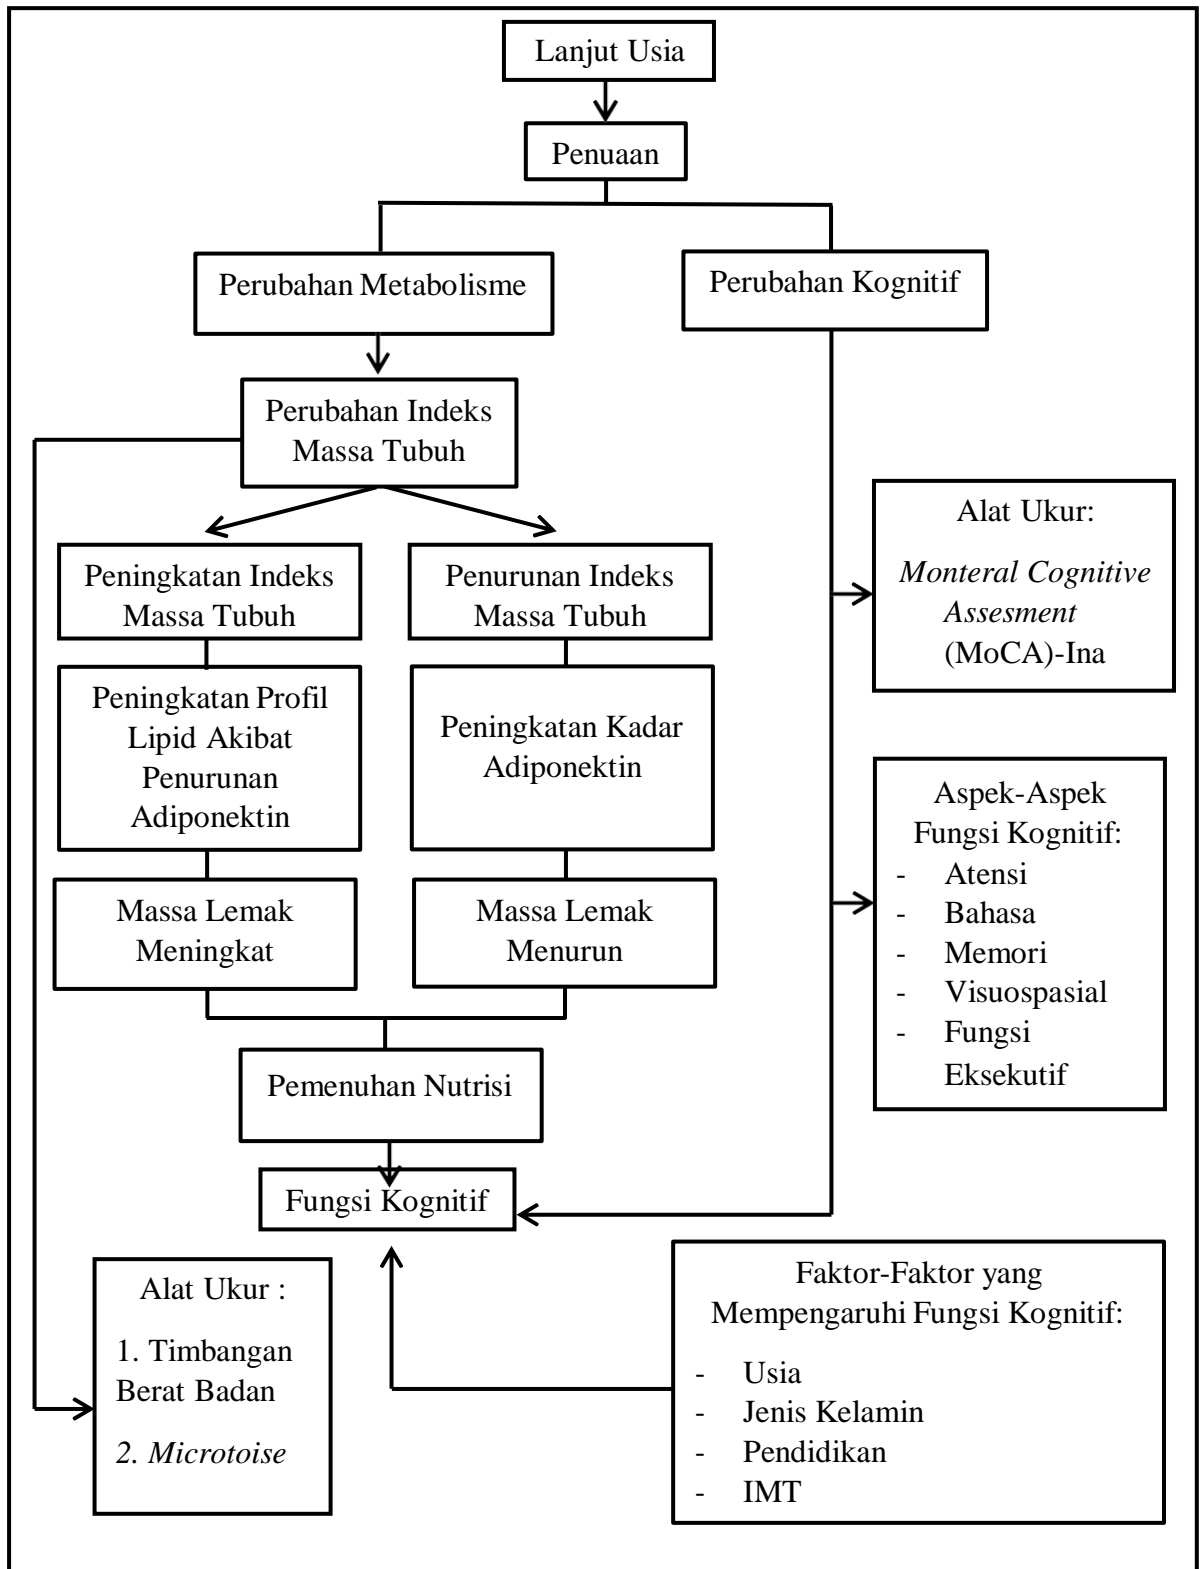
Lanjut Usia

Penuaan

Perubahan Metabolisme

Perubahan Kognitif

Perubahan Indeks Massa Tubuh

Peningkatan Indeks Massa Tubuh

Penurunan Indeks Massa Tubuh

Peningkatan Profil Lipid Akibat Penurunan Adiponektin

Peningkatan Kadar Adiponektin

Massa Lemak Meningkat

Massa Lemak Menurun

Pemenuhan Nutrisi

Fungsi Kognitif

Alat Ukur:
*Monteral Cognitive Assesment* (MoCA)-Ina

Aspek-Aspek Fungsi Kognitif:
- Atensi
- Bahasa
- Memori
- Visuospasial
- Fungsi Eksekutif

Alat Ukur :
1. Timbangan Berat Badan
*2. Microtoise*

Faktor-Faktor yang Mempengaruhi Fungsi Kognitif:
- Usia
- Jenis Kelamin
- Pendidikan
- IMT